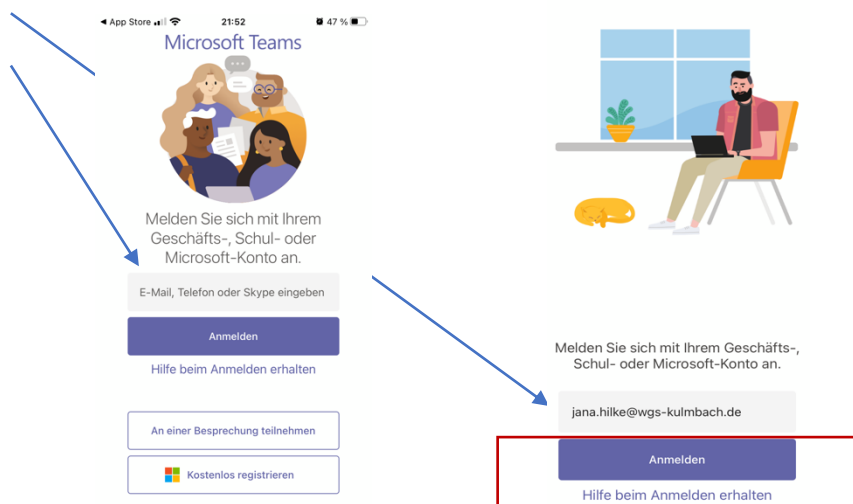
◄ App Store 21:52 47 %

Microsoft Teams

Melden Sie sich mit Ihrem Geschäfts-, Schul- oder Microsoft-Konto an.

E-Mail, Telefon oder Skype eingeben

Anmelden

Hilfe beim Anmelden erhalten

An einer Besprechung teilnehmen

Kostenlos registrieren

Melden Sie sich mit Ihrem Geschäfts-, Schul- oder Microsoft-Konto an.

jana.hilke@wgs-kulmbach.de

Anmelden

Hilfe beim Anmelden erhalten